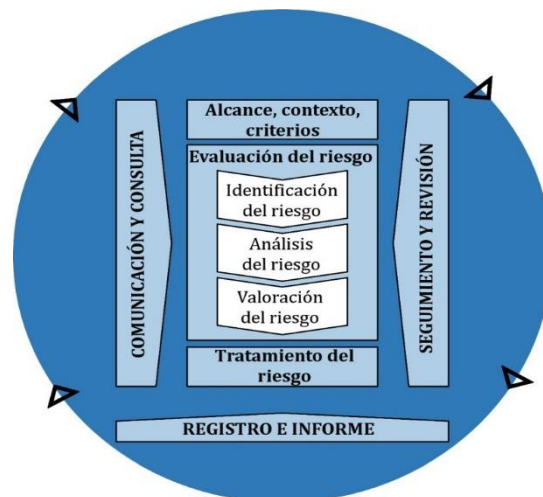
COMUNICACIÓN Y CONSULTA

Alcance, contexto, criterios

Evaluación del riesgo

Identificación del riesgo

Análisis del riesgo

Valoración del riesgo

Tratamiento del riesgo

SEGUIMIENTO Y REVISIÓN

REGISTRO E INFORME